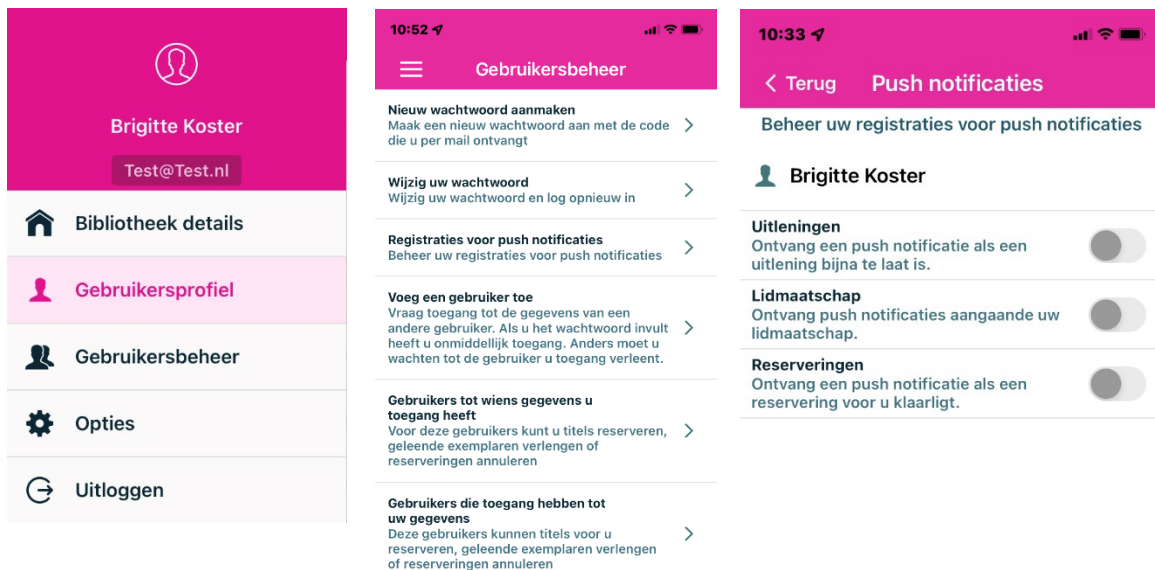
Brigitte Koster

Test@Test.nl

Bibliotheek details

Gebruikersprofiel

Gebruikersbeheer

Opties

Uitloggen

10:52

Gebruikersbeheer

Nieuw wachtwoord aanmaken
Maak een nieuw wachtwoord aan met de code die u per mail ontvangt

Wijzig uw wachtwoord
Wijzig uw wachtwoord en log opnieuw in

Registraties voor push notificaties
Beheer uw registraties voor push notificaties

Voeg een gebruiker toe
Vraag toegang tot de gegevens van een andere gebruiker. Als u het wachtwoord invult heeft u onmiddellijk toegang. Anders moet u wachten tot de gebruiker u toegang verleent.

Gebruikers tot wiens gegevens u toegang heeft
Voor deze gebruikers kunt u titels reserveren, geleende exemplaren verlengen of reserveringen annuleren

Gebruikers die toegang hebben tot uw gegevens
Deze gebruikers kunnen titels voor u reserveren, geleende exemplaren verlengen of reserveringen annuleren

10:33

< Terug Push notificaties

Beheer uw registraties voor push notificaties

Brigitte Koster

Uitleningen
Ontvang een push notificatie als een uitlening bijna te laat is.

Lidmaatschap
Ontvang push notificaties aangaande uw lidmaatschap.

Reserveringen
Ontvang een push notificatie als een reservering voor u klaarligt.